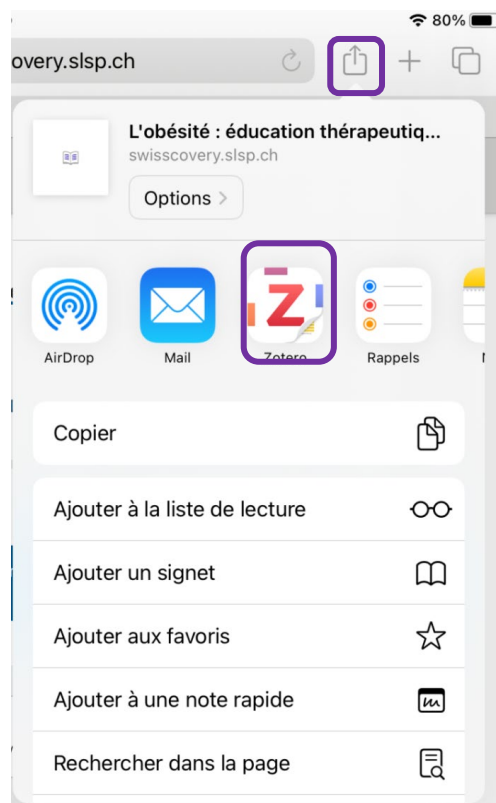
80%

overy.slsp.ch

L'obésité : éducation thérapeutiq...
swisscovery.slsp.ch

Options >

AirDrop

Mail

Zotero

Rappels

Copier

Ajouter à la liste de lecture

Ajouter un signet

Ajouter aux favoris

Ajouter à une note rapide

Rechercher dans la page